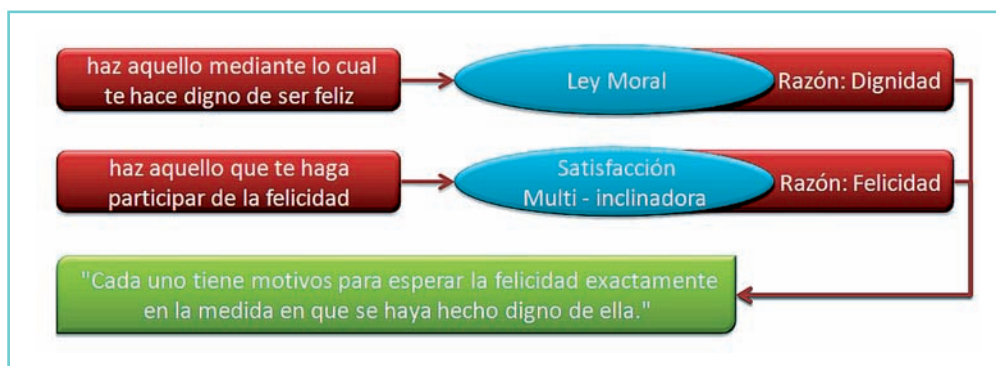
haz aquello mediante lo cual te hace digno de ser feliz

Ley Moral

Razón: Dignidad

haz aquello que te haga participar de la felicidad

Satisfacción Multi - inclinadora

Razón: Felicidad

"Cada uno tiene motivos para esperar la felicidad exactamente en la medida en que se haya hecho digno de ella."